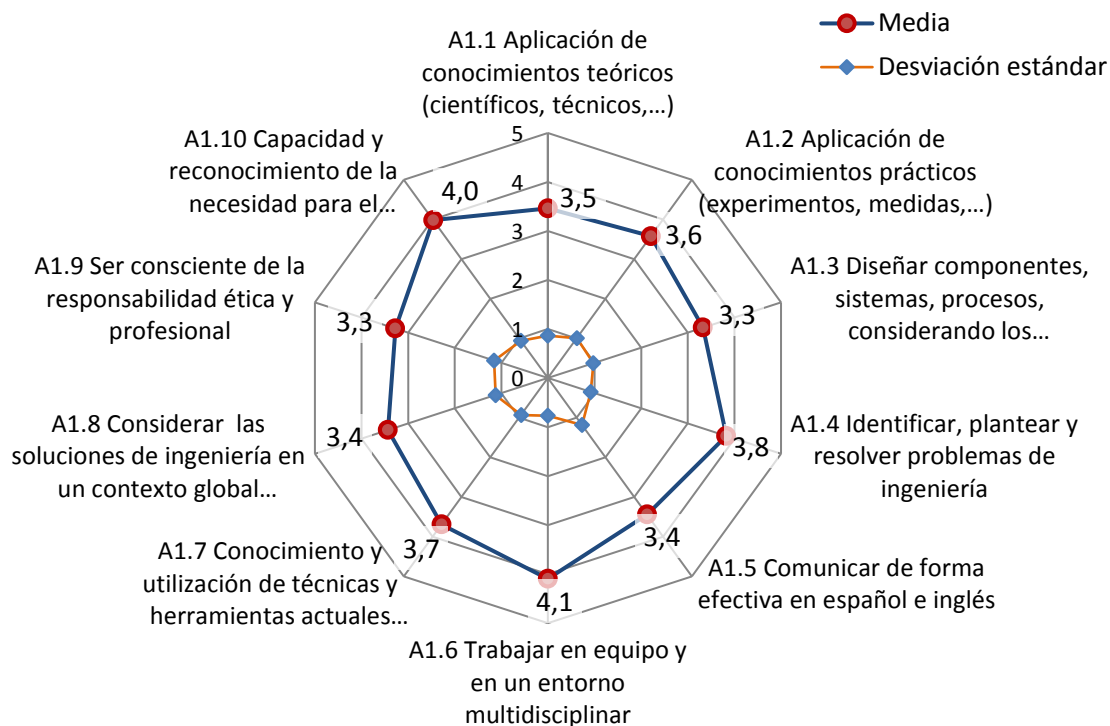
Media
Desviación estándar

A1.1 Aplicación de conocimientos teóricos (científicos, técnicos,…)

A1.2 Aplicación de conocimientos prácticos (experimentos, medidas,…)

A1.3 Diseñar componentes, sistemas, procesos, considerando los…

A1.4 Identificar, plantear y resolver problemas de ingeniería

A1.5 Comunicar de forma efectiva en español e inglés

A1.6 Trabajar en equipo y en un entorno multidisciplinar

A1.7 Conocimiento y utilización de técnicas y herramientas actuales…

A1.8 Considerar las soluciones de ingeniería en un contexto global…

A1.9 Ser consciente de la responsabilidad ética y profesional

A1.10 Capacidad y reconocimiento de la necesidad para el…

5
4
3
2
1
0

3,5
3,6
3,3
3,8
3,4
4,1
3,7
3,4
3,3
4,0